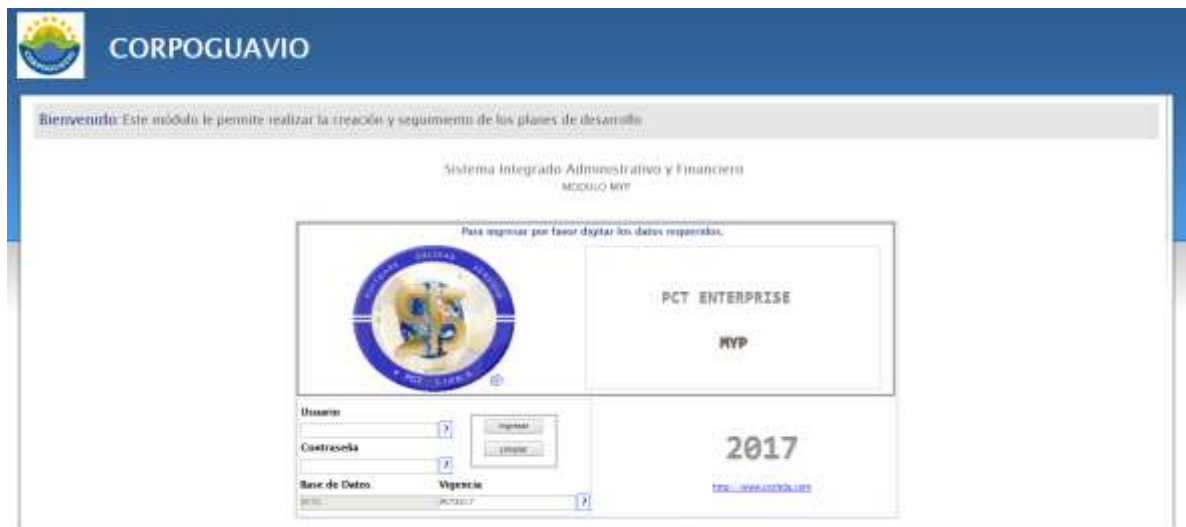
CORPOGUAVIO

Bienvenido: Este módulo le permite realizar la creación y seguimiento de los planes de desarrollo

Sistema Integrado Administrativo y Financiero
MODULO MYP

Para ingresar por favor digitar los datos requeridos.

PCT ENTERPRISE

MYP

Usuario
?
Contraseña
?
Ingresar
Limpiar
Base de Datos
Vigencia
PCT2017
?

2017

http://www.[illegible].com